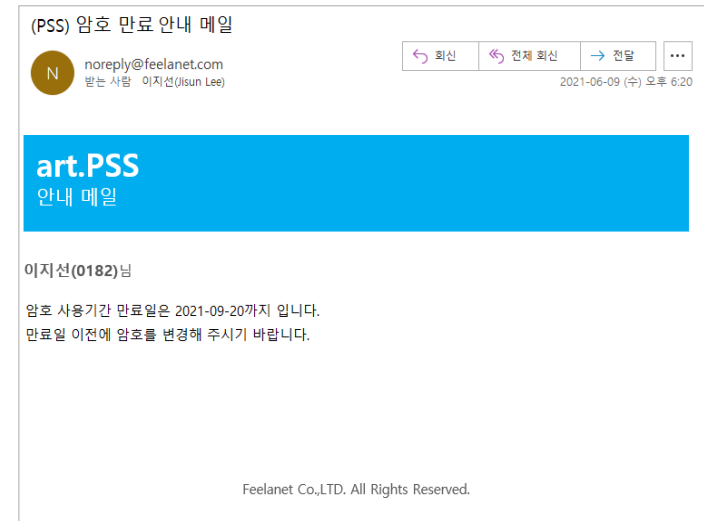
(PSS) 암호 만료 안내 메일

N

noreply@feelanet.com
받는 사람 이지선(Jisun Lee)

회신
전체 회신
전달
...

2021-06-09 (수) 오후 6:20

art.PSS
안내 메일

이지선(0182)님

암호 사용기간 만료일은 2021-09-20까지 입니다.
만료일 이전에 암호를 변경해 주시기 바랍니다.

Feelanet Co.,LTD. All Rights Reserved.